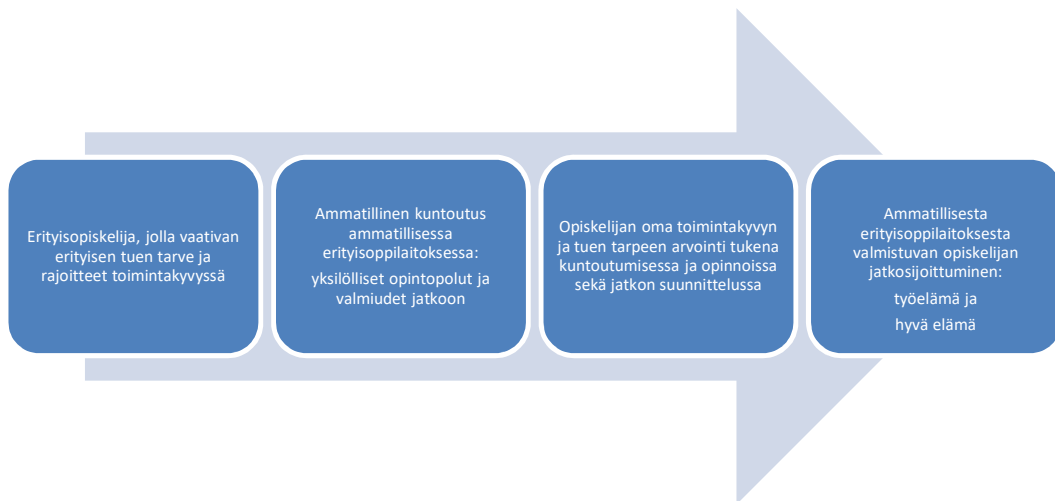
Erityisopiskelija, jolla vaativan erityisen tuen tarve ja rajoitteet toimintakyvyssä

Ammatillinen kuntoutus ammatillisessa erityisoppilaitoksessa:

yksilölliset opintopolut ja valmiudet jatkoon

Opiskelijan oma toimintakyvyn ja tuen tarpeen arvointi tukena kuntoutumisessa ja opinnoissa sekä jatkon suunnittelussa

Ammatillisesta erityisoppilaitoksesta valmistuvan opiskelijan jatkosijoittuminen:

työelämä ja

hyvä elämä